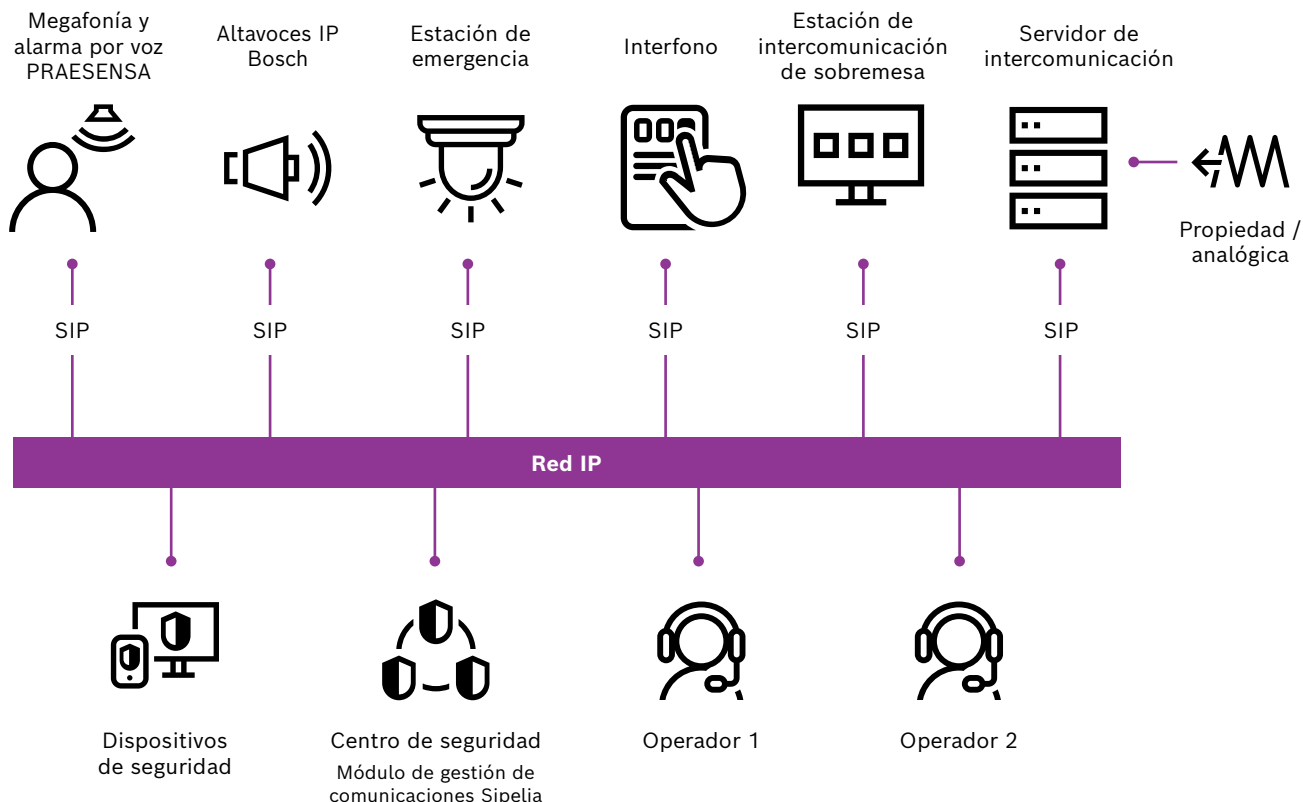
Megafonía y alarma por voz PRAESENSA

Altavoces IP Bosch

Estación de emergencia

Interfono

Estación de intercomunicación de sobremesa

Servidor de intercomunicación

Propiedad / analógica

SIP

SIP

SIP

SIP

SIP

SIP

Red IP

Dispositivos de seguridad

Centro de seguridad
Módulo de gestión de comunicaciones Sipelia

Operador 1

Operador 2